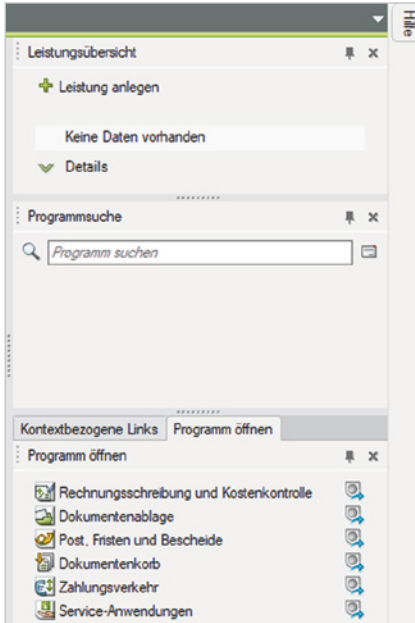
Hilfe

Leistungsübersicht

Leistung anlegen

Keine Daten vorhanden

Details

Programmsuche

Programm suchen

Kontextbezogene Links | Programm öffnen

Programm öffnen

Rechnungsschreibung und Kostenkontrolle
Dokumentenablage
Post, Fristen und Bescheide
Dokumentenkorb
Zahlungsverkehr
Service-Anwendungen